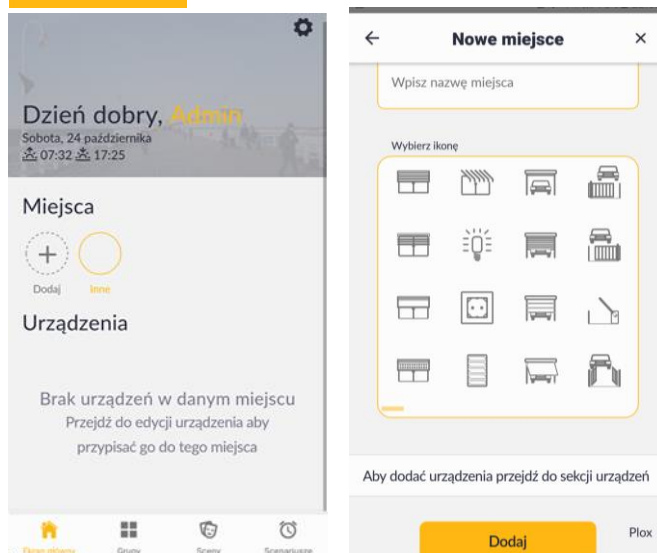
Dzień dobry, Admin
Sobota, 24 października
07:32 17:25

Miejsca

Dodaj
Inne

Urządzenia

Brak urządzeń w danym miejscu
Przejdź do edycji urządzenia aby przypisać go do tego miejsca

Ekran główny
Grupy
Sceny
Scenariusze

Nowe miejsce
×

Wpisz nazwę miejsca

Wybierz ikonę

Aby dodać urządzenia przejdź do sekcji urządzeń

Dodaj

Plox